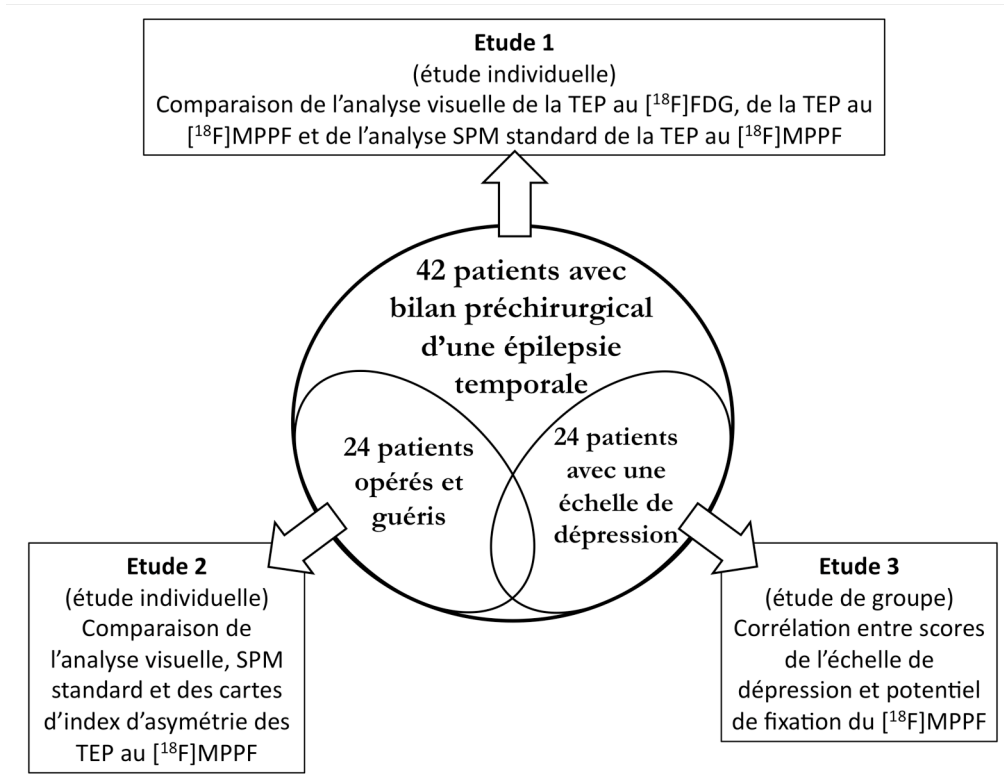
**Etude 1**
(étude individuelle)
Comparaison de l'analyse visuelle de la TEP au [$^{18}$F]FDG, de la TEP au [$^{18}$F]MPPF et de l'analyse SPM standard de la TEP au [$^{18}$F]MPPF

42 patients avec bilan préchirurgical d'une épilepsie temporale

24 patients opérés et guéris

24 patients avec une échelle de dépression

**Etude 2**
(étude individuelle)
Comparaison de l'analyse visuelle, SPM standard et des cartes d'index d'asymétrie des TEP au [$^{18}$F]MPPF

**Etude 3**
(étude de groupe)
Corrélation entre scores de l'échelle de dépression et potentiel de fixation du [$^{18}$F]MPPF